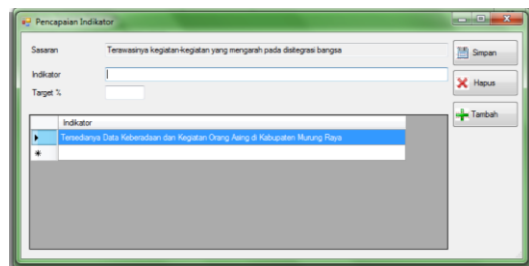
Pencapaian Indikator

Sasaran
Terawasinya kegiatan-kegiatan yang mengarah pada disitegrasi bangsa

Indikator

Target %

Simpan

Hapus

Tambah

| | Indikator |
|---|---|
| ▶ | Tersedianya Data Keberadaan dan Kegiatan Orang Asing di Kabupaten Murung Raya |
| * | |